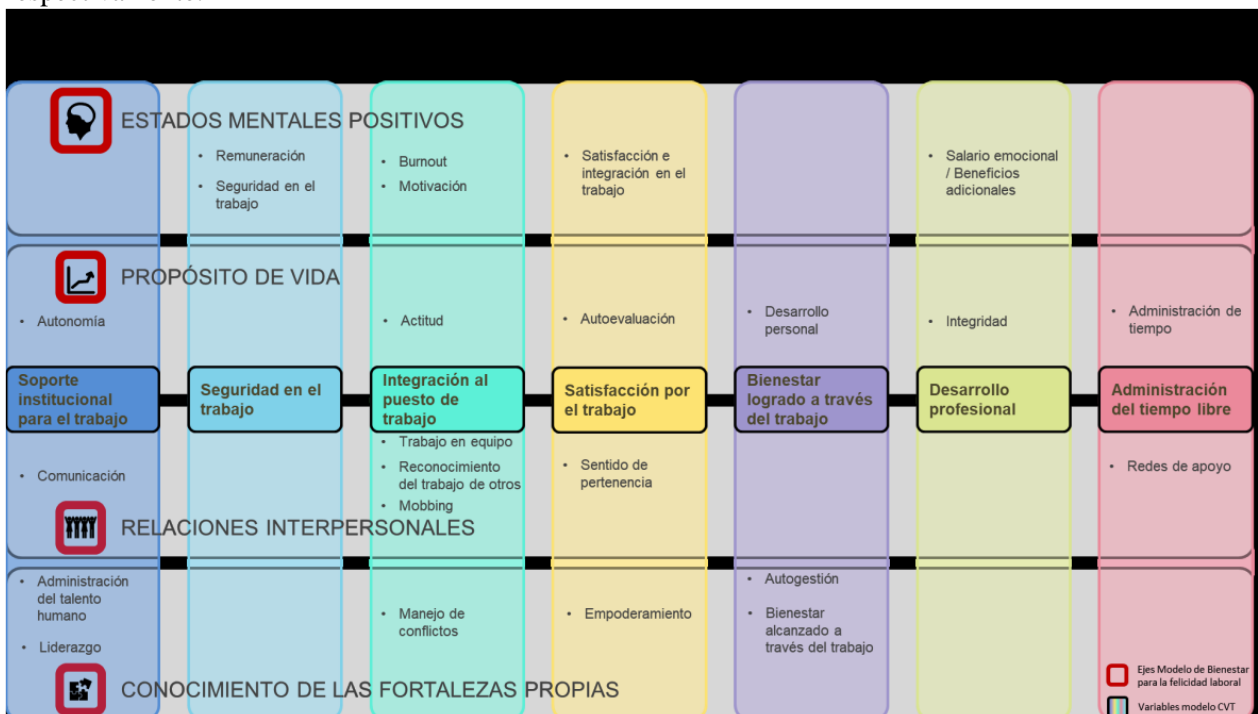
ESTADOS MENTALES POSITIVOS

- Remuneración
- Seguridad en el trabajo

- Burnout
- Motivación

- Satisfacción e integración en el trabajo

- Salario emocional / Beneficios adicionales

PROPÓSITO DE VIDA

- Autonomía

- Actitud

- Autoevaluación

- Desarrollo personal

- Integridad

- Administración de tiempo

Soporte institucional para el trabajo

Seguridad en el trabajo

Integración al puesto de trabajo

Satisfacción por el trabajo

Bienestar logrado a través del trabajo

Desarrollo profesional

Administración del tiempo libre

- Trabajo en equipo
- Reconocimiento del trabajo de otros
- Mobbing

- Comunicación

- Sentido de pertenencia

- Redes de apoyo

RELACIONES INTERPERSONALES

- Administración del talento humano
- Liderazgo

- Manejo de conflictos

- Empoderamiento

- Autogestión
- Bienestar alcanzado a través del trabajo

CONOCIMIENTO DE LAS FORTALEZAS PROPIAS

Ejes Modelo de Bienestar para la felicidad laboral

Variables modelo CVT